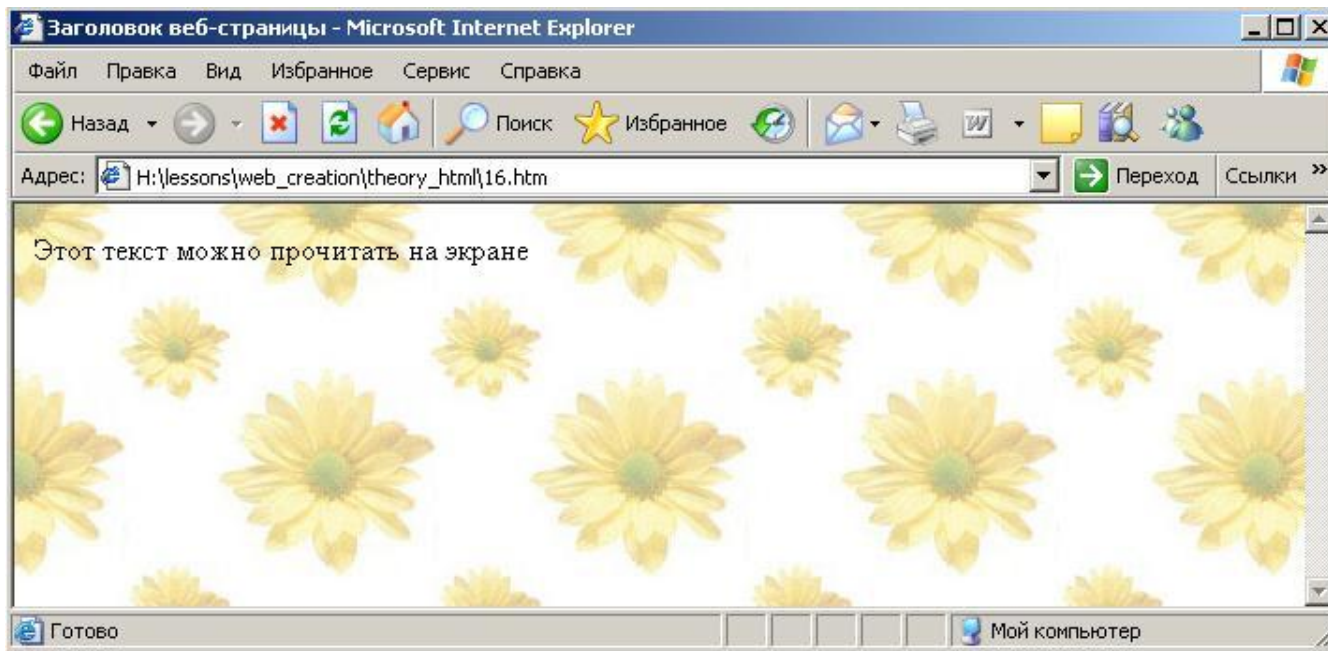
Заголовок веб-страницы - Microsoft Internet Explorer

Файл Правка Вид Избранное Сервис Справка

Назад Поиск Избранное

Адрес: H:\lessons\web_creation\theory_html\16.htm Переход Ссылки »

Этот текст можно прочитать на экране

Готово Мой компьютер